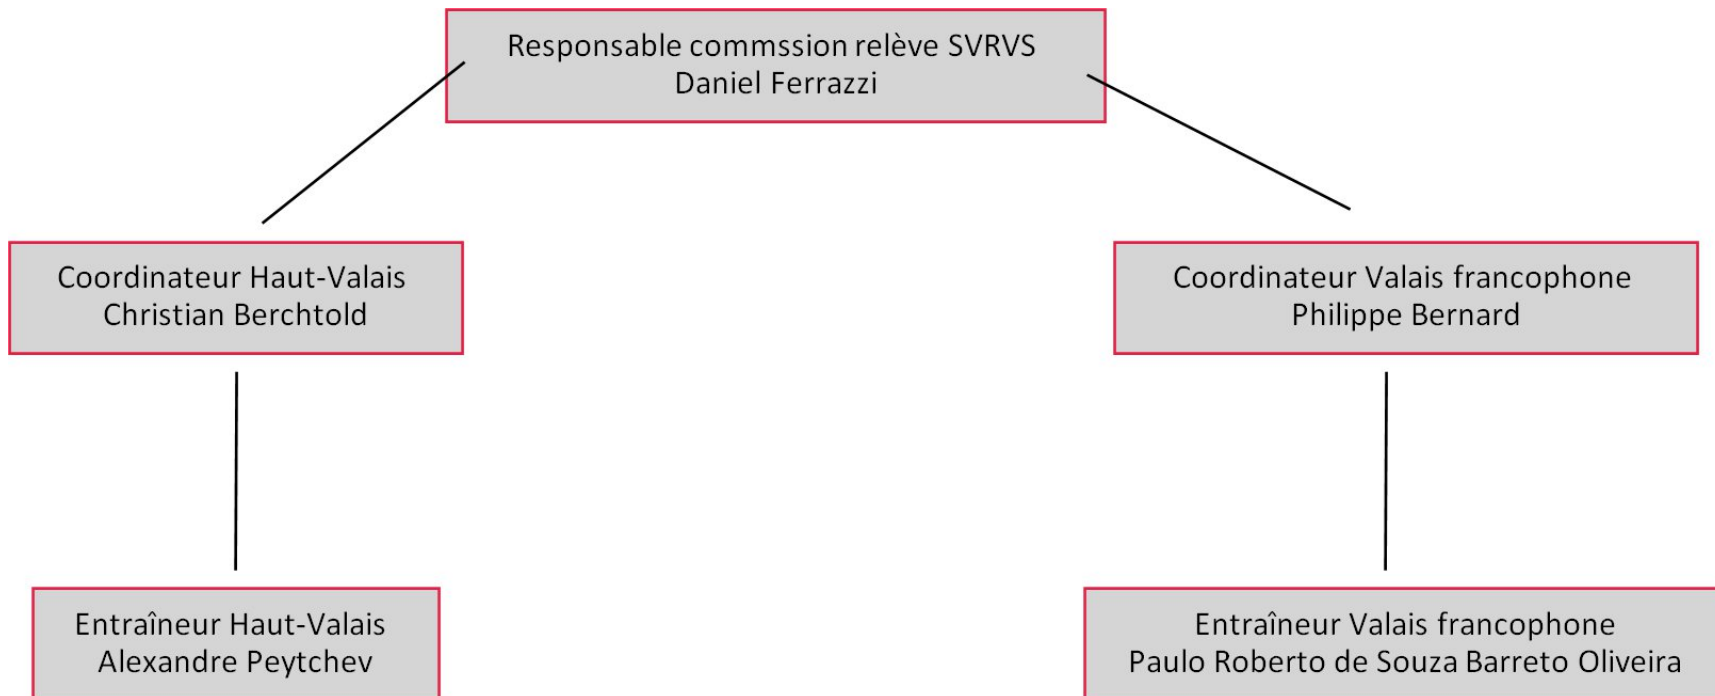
Responsable commssion relève SVRVS
Daniel Ferrazzi

Coordinateur Haut-Valais
Christian Berchtold

Coordinateur Valais francophone
Philippe Bernard

Entraîneur Haut-Valais
Alexandre Peytchev

Entraîneur Valais francophone
Paulo Roberto de Souza Barreto Oliveira